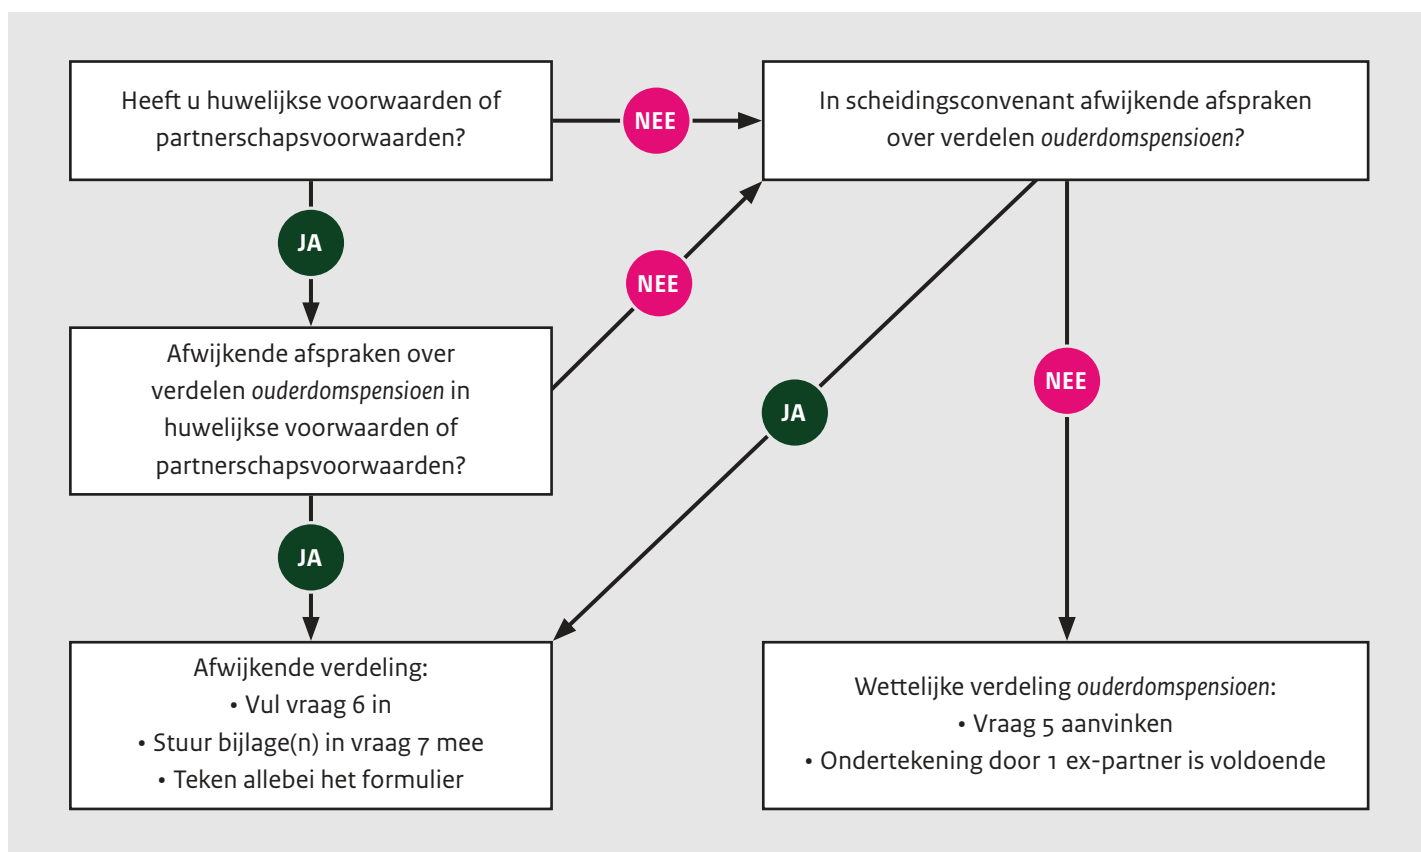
Heeft u huwelijkse voorwaarden of partnerschapsvoorwaarden?

NEE

In scheidingsconvenant afwijkende afspraken over verdelen ouderdomspensioen?

JA

NEE

Afwijkende afspraken over verdelen ouderdomspensioen in huwelijkse voorwaarden of partnerschapsvoorwaarden?

JA

NEE

JA

Afwijkende verdeling:
• Vul vraag 6 in
• Stuur bijlage(n) in vraag 7 mee
• Teken allebei het formulier

Wettelijke verdeling ouderdomspensioen:
• Vraag 5 aanvinken
• Ondertekening door 1 ex-partner is voldoende